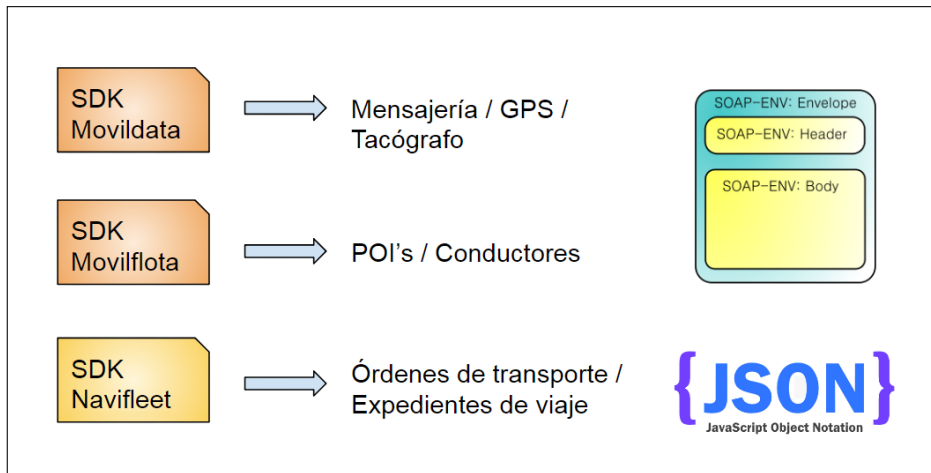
SDK Movildata

Mensajería / GPS / Tacógrafo

SOAP-ENV: Envelope

SOAP-ENV: Header

SOAP-ENV: Body

SDK Movilflota

POI's / Conductores

SDK Navifleet

Órdenes de transporte / Expedientes de viaje

{JSON}

JavaScript Object Notation